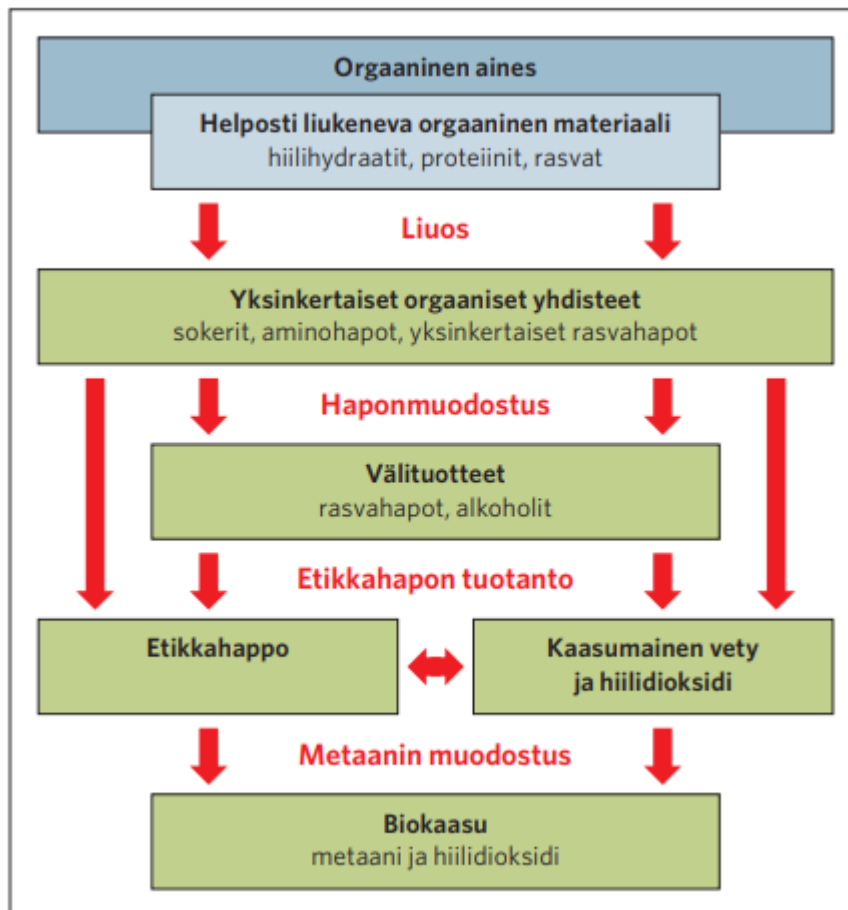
Orgaaninen aines

Helposti liukeneva orgaaninen materiaali
hiilihydraatit, proteiinit, rasvat

Liuos

Yksinkertaiset orgaaniset yhdisteet
sokerit, aminohapot, yksinkertaiset rasvahapot

Haponmuodostus

Välituotteet
rasvahapot, alkoholit

Etikkahapon tuotanto

Etikkahappo

Kaasumainen vety ja hiilidioksidi

Metaanin muodostus

Biokaasu
metaani ja hiilidioksidi